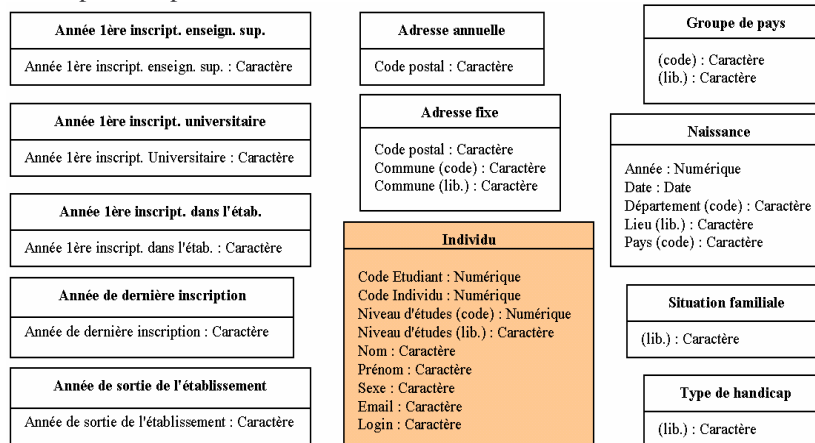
Année 1ère inscript. enseign. sup.

Année 1ère inscript. enseign. sup. : Caractère

Année 1ère inscript. universitaire

Année 1ère inscript. Universitaire : Caractère

Année 1ère inscript. dans l'étab.

Année 1ère inscript. dans l'étab. : Caractère

Année de dernière inscription

Année de dernière inscription : Caractère

Année de sortie de l'établissement

Année de sortie de l'établissement : Caractère

Adresse annuelle

Code postal : Caractère

Adresse fixe

Code postal : Caractère
Commune (code) : Caractère
Commune (lib.) : Caractère

Individu

Code Etudiant : Numérique
Code Individu : Numérique
Niveau d'études (code) : Numérique
Niveau d'études (lib.) : Caractère
Nom : Caractère
Prénom : Caractère
Sexe : Caractère
Email : Caractère
Login : Caractère

Groupe de pays

(code) : Caractère
(lib.) : Caractère

Naissance

Année : Numérique
Date : Date
Département (code) : Caractère
Lieu (lib.) : Caractère
Pays (code) : Caractère

Situation familiale

(lib.) : Caractère

Type de handicap

(lib.) : Caractère